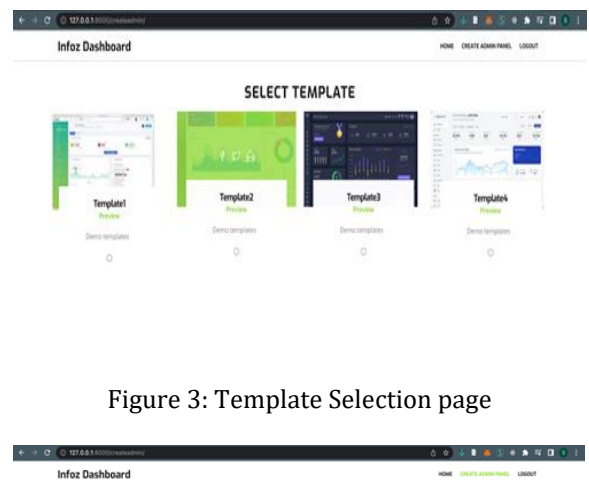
127.0.0.1:8000/createadmin/

Infoz Dashboard

HOME CREATE ADMIN PANEL LOGOUT

SELECT TEMPLATE

Template1
Preview
Demo templates

Template2
Preview
Demo templates

Template3
Preview
Demo templates

Template4
Preview
Demo templates

Figure 3: Template Selection page

127.0.0.1:8000/createadmin/

Infoz Dashboard

HOME CREATE ADMIN PANEL LOGOUT